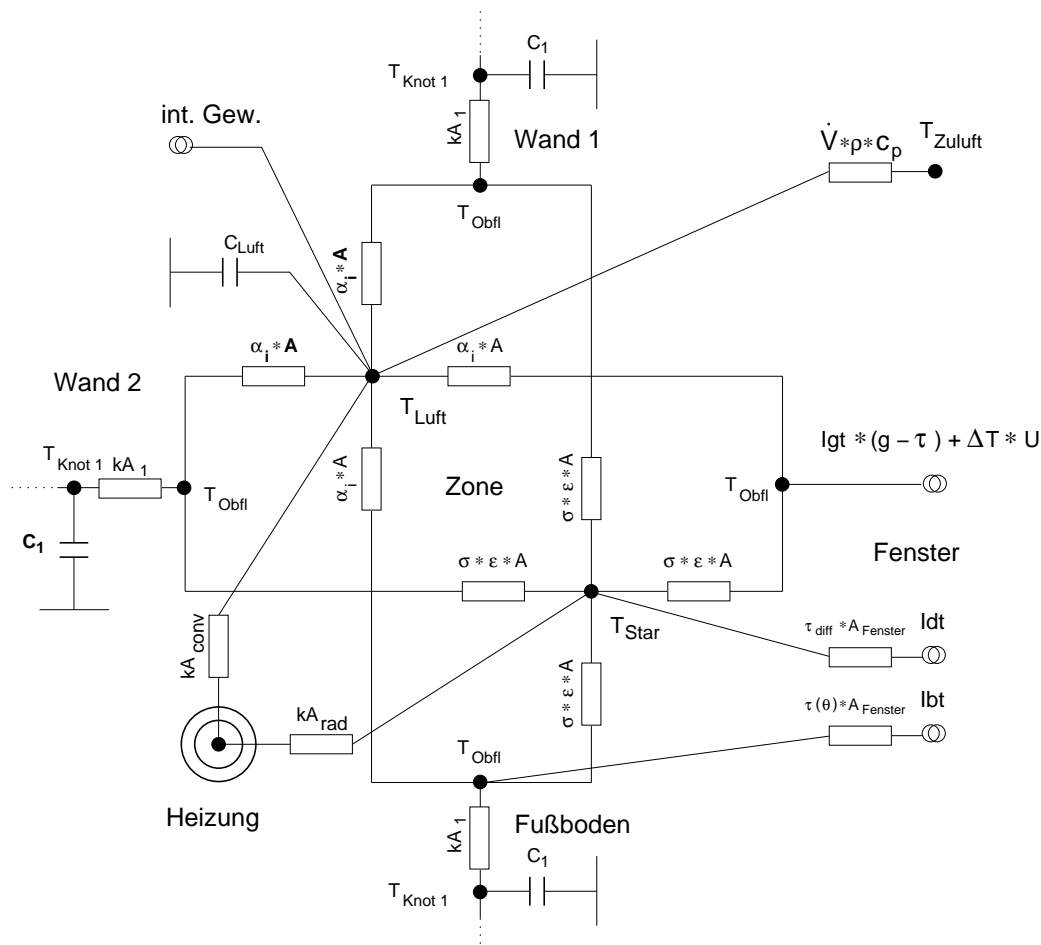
$T_{Knot\ 1}$
$C_1$
int. Gew.
$kA_1$
Wand 1
$\dot{V} * \rho * c_p$
$T_{Zuluft}$
$T_{Obfl}$
$C_{Luft}$
$\alpha_i * A$
$\alpha_i * A$
$\alpha_i * A$
Wand 2
$T_{Luft}$
$Igt * (g - \tau) + \Delta T * U$
$T_{Knot\ 1}$
$kA_1$
$T_{Obfl}$
$\alpha_i * A$
Zone
$\sigma * \varepsilon * A$
$T_{Obfl}$
$C_1$
Fenster
$\sigma * \varepsilon * A$
$\sigma * \varepsilon * A$
$T_{Star}$
$kA_{conv}$
$\tau_{diff} * A_{Fenster}$
Idt
$\sigma * \varepsilon * A$
$\tau(\theta) * A_{Fenster}$
Ibt
$kA_{rad}$
$T_{Obfl}$
Heizung
$kA_1$
Fußboden
$C_1$
$T_{Knot\ 1}$